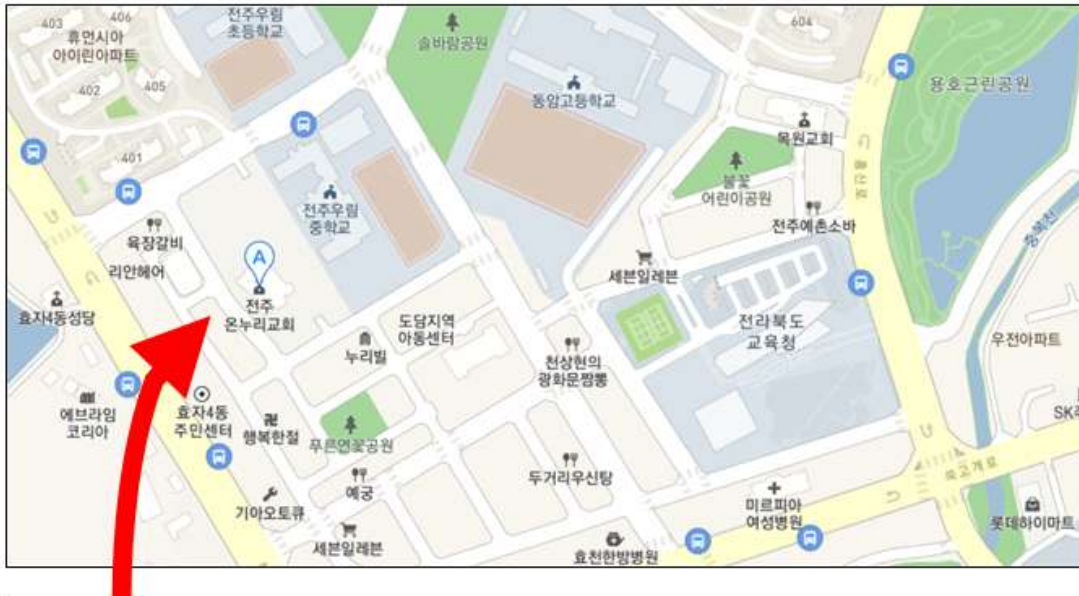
403
406
휴먼시아
아이린아파트
402
405
401
전주우림
초등학교
솔바람공원
604
동암고등학교
용호근린공원
목원교회
봄꽃
어린이공원
전주예촌소바
전주우림
중학교
육장갈비
리안헤어
A
전주
온누리교회
세븐일레븐
효자4동성당
도담지역
아동센터
누리빌
천상현의
광화문짬뽕
전라북도
교육청
우전아파트
에브라임
코리아
효자4동
주민센터
행복한절
푸른연꽃공원
두거리우신탕
SK
예궁
기아오토큐
세븐일레븐
미르피아
여성병원
효천한방병원
롯데하이마트